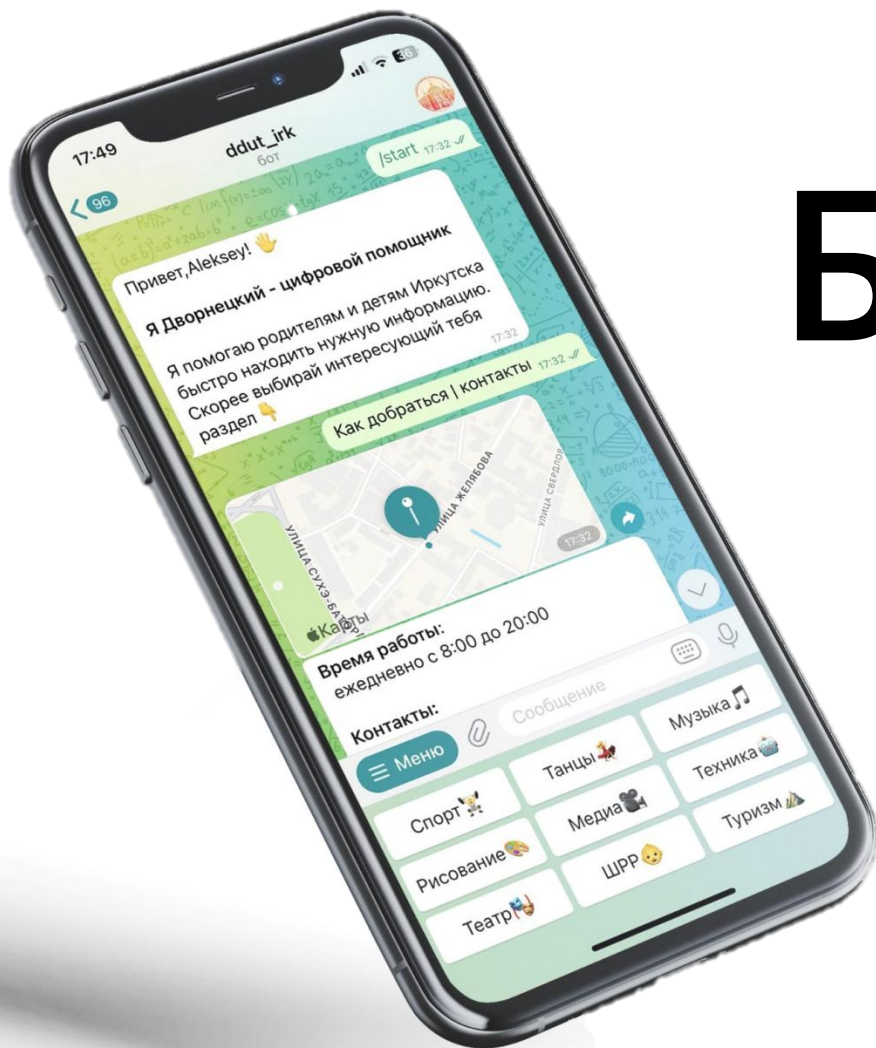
17:49

96

ddut_irk
бот

/start 17:32

Привет,Aleksey! 👋

Я Дворнецкий - цифровой помощник

Я помогаю родителям и детям Иркутска быстро находить нужную информацию. Скорее выбирай интересующий тебя раздел 👇

17:32

Как добраться | контакты 17:32

УЛИЦА ЖЕЛЯБОВА

УЛИЦА СВЕРДЛОВА

УЛИЦА СУХЭ-БАТОРА

17:32

Карты

Время работы:
ежедневно с 8:00 до 20:00

Контакты:

Меню

Сообщение

Музыка 🎵

Танцы

Техника

Спорт

Медиа

Туризм

Рисование

ШРР

Театр

Б